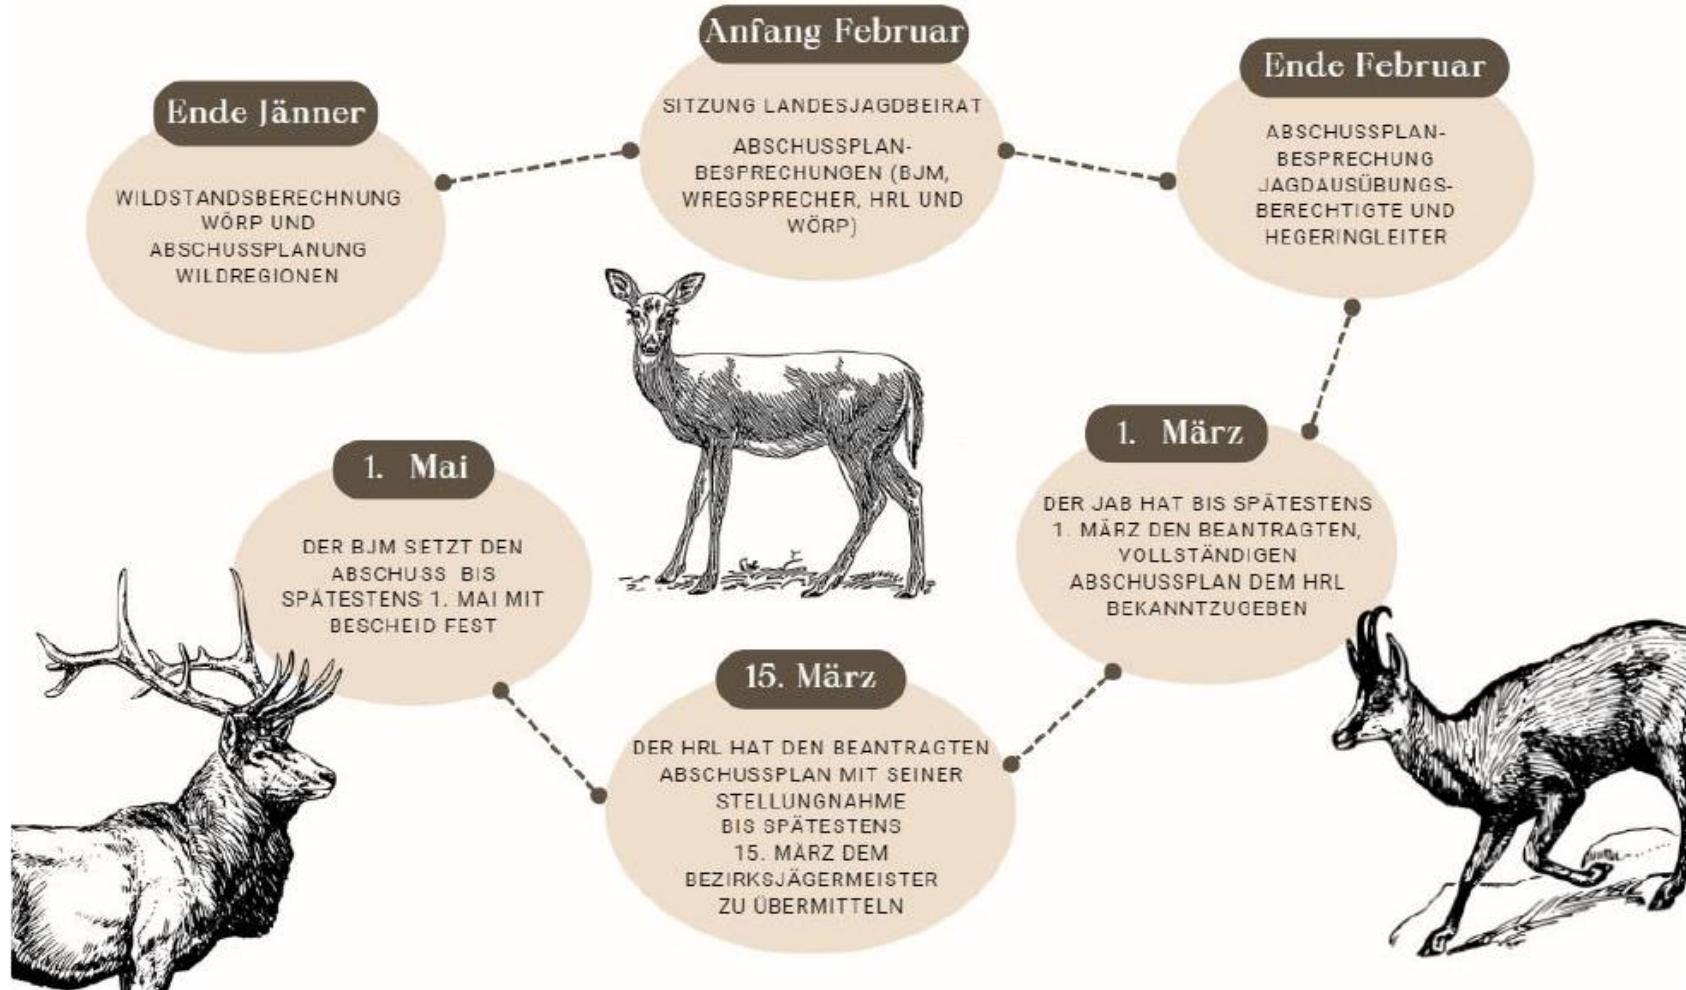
Ende Jänner

WILDSTANDSBERECHNUNG WÖRP UND ABSCHUSSPLANUNG WILDREGIONEN

Anfang Februar

SITZUNG LANDESJAGDBEIRAT

ABSCHUSSPLAN-BESPRECHUNGEN (BJM, WREGSPRECHER, HRL UND WÖRP)

Ende Februar

ABSCHUSSPLAN-BESPRECHUNG JAGDAUSÜBUNGS-BERECHTIGTE UND HEGERINGLEITER

1. März

DER JAB HAT BIS SPÄTESTENS 1. MÄRZ DEN BEANTRAGTEN, VOLLSTÄNDIGEN ABSCHUSSPLAN DEM HRL BEKANNTZUGEBEN

15. März

DER HRL HAT DEN BEANTRAGTEN ABSCHUSSPLAN MIT SEINER STELLUNGNAHME BIS SPÄTESTENS 15. MÄRZ DEM BEZIRKSJÄGERMEISTER ZU ÜBERMITTELN

1. Mai

DER BJM SETZT DEN ABSCHUSS BIS SPÄTESTENS 1. MAI MIT BESCHEID FEST